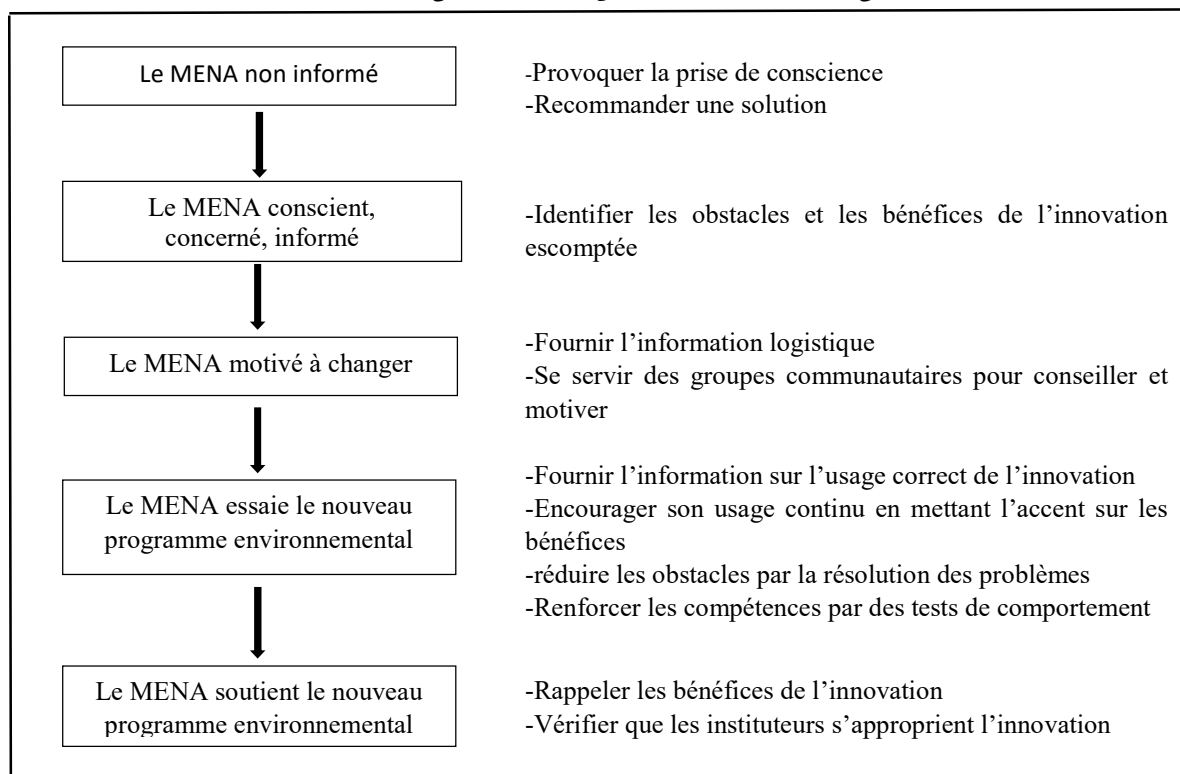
Le MENA non informé

-Provoquer la prise de conscience
-Recommander une solution

Le MENA conscient, concerné, informé

-Identifier les obstacles et les bénéfices de l'innovation escomptée

Le MENA motivé à changer

-Fournir l'information logistique
-Se servir des groupes communautaires pour conseiller et motiver

Le MENA essaie le nouveau programme environnemental

-Fournir l'information sur l'usage correct de l'innovation
-Encourager son usage continu en mettant l'accent sur les bénéfices
-réduire les obstacles par la résolution des problèmes
-Renforcer les compétences par des tests de comportement

Le MENA soutient le nouveau programme environnemental

-Rappeler les bénéfices de l'innovation
-Vérifier que les instituteurs s'approprient l'innovation